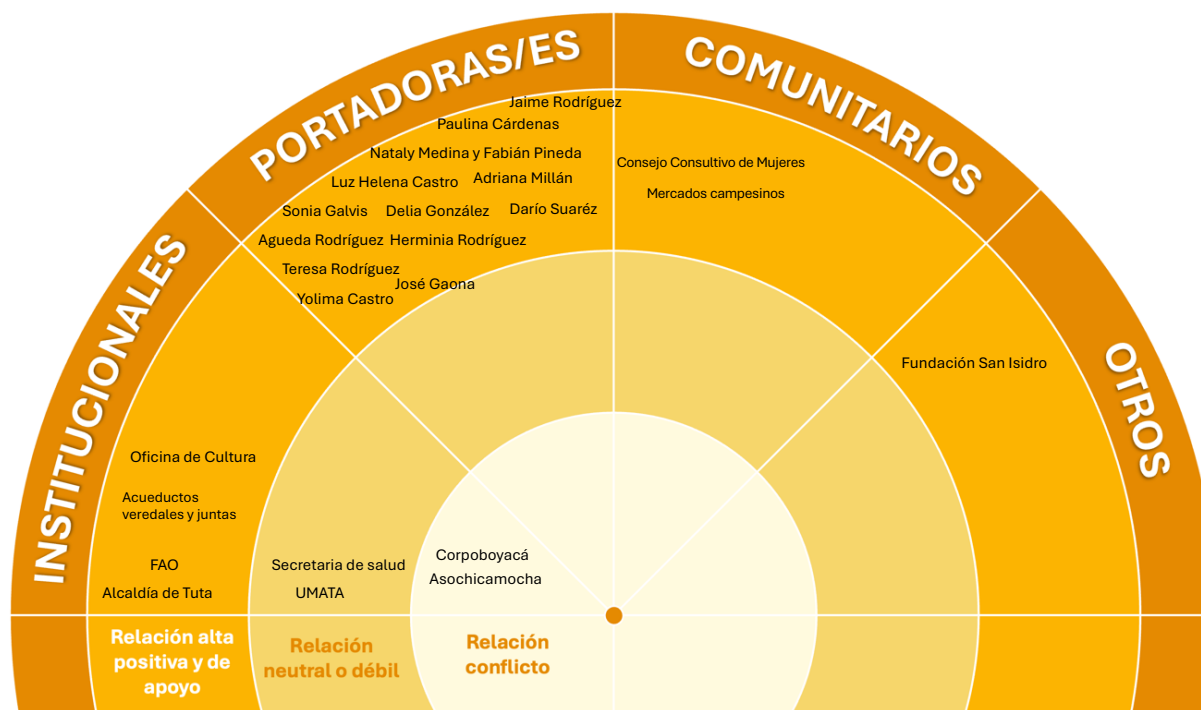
PORTADORAS/ES

COMUNITARIOS

INSTITUCIONALES

OTROS

Jaime Rodríguez
Paulina Cárdenas
Nataly Medina y Fabián Pineda
Luz Helena Castro
Adriana Millán
Sonia Galvis
Delia González
Darío Suaréz
Agueda Rodríguez
Herminia Rodríguez
Teresa Rodríguez
José Gaona
Yolima Castro

Consejo Consultivo de Mujeres
Mercados campesinos

Fundación San Isidro

Oficina de Cultura
Acueductos veredales y juntas
FAO
Alcaldía de Tuta

Secretaria de salud
UMATA

Corpoboyacá
Asochicamocha

Relación alta positiva y de apoyo

Relación neutral o débil

Relación conflicto